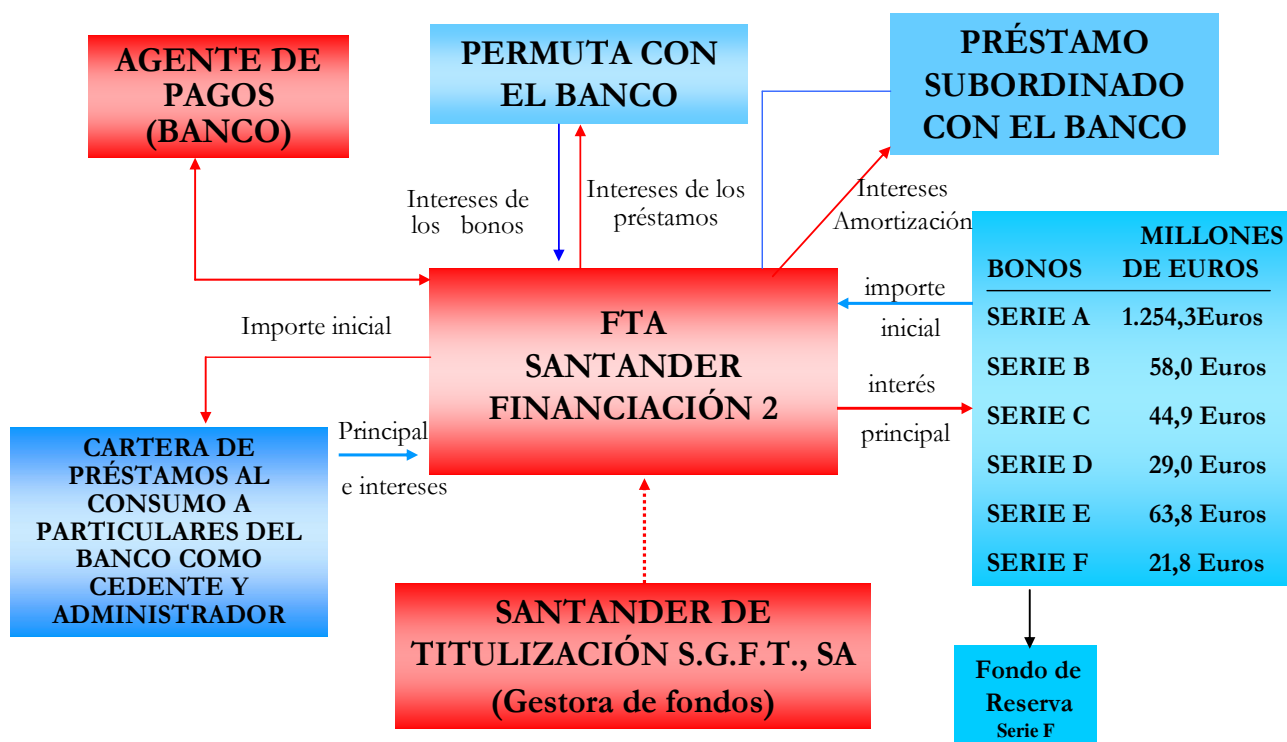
AGENTE DE PAGOS (BANCO)

PERMUTA CON EL BANCO

PRÉSTAMO SUBORDINADO CON EL BANCO

Intereses de los bonos

Intereses de los préstamos

Intereses Amortización

| BONOS | MILLONES DE EUROS |
|---|---|
| SERIE A | 1.254,3Euros |
| SERIE B | 58,0 Euros |
| SERIE C | 44,9 Euros |
| SERIE D | 29,0 Euros |
| SERIE E | 63,8 Euros |
| SERIE F | 21,8 Euros |

importe inicial

Importe inicial

FTA SANTANDER FINANCIACIÓN 2

interés principal

CARTERA DE PRÉSTAMOS AL CONSUMO A PARTICULARES DEL BANCO COMO CEDENTE Y ADMINISTRADOR

Principal e intereses

SANTANDER DE TITULIZACIÓN S.G.F.T., SA (Gestora de fondos)

Fondo de Reserva Serie F